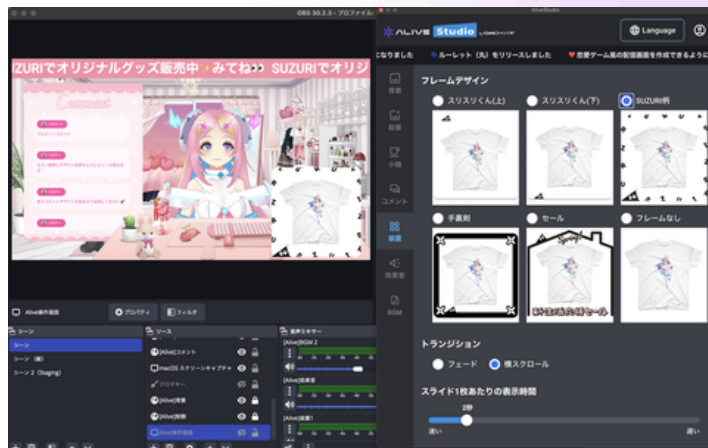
OBS 30.2.3 - プロファイル
AliveStudio
ALIVE Studio
Language
になりました　ルーレット（丸）をリリースしました　恋愛ゲーム風の配信画面を作成できるように

IZURIでオリジナルグッズ販売中 みてね SUZURIでオリジ
Comment

背景
前景
小物
コメント
画面
効果音
BGM

フレームデザイン
スリスリくん(上)
スリスリくん(下)
SUZURI柄
手裏剣
セール
フレームなし

トランジション
フェード
横スクロール

スライド1枚あたりの表示時間
2秒
遅い
速い

Alive操作画面
プロパティ
フィルタ
シーン
シーン
シーン
シーン 2 (Staging)
ソース
[Alive]コメント
macOS スクリーンキャプチャ
クロマキー
[Alive]背景
[Alive]前景
Alive操作画面
音声ミキサー
[Alive]BGM 2
[Alive]効果音
[Alive]効果音1